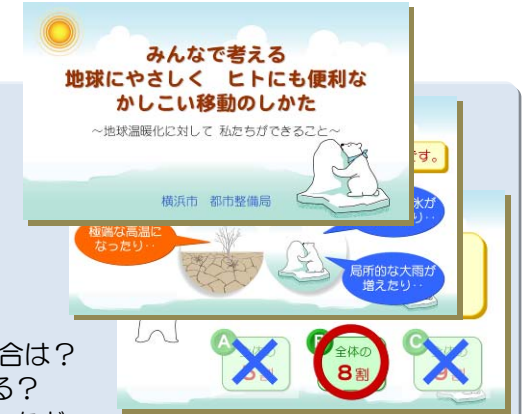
みんなで考える
地球にやさしく　ヒトにも便利な
かしこい移動のしかた

～地球温暖化に対して 私たちができること～

横浜市　都市整備局

す。

氷が
り‥

極端な高温に
なったり‥

局所的な大雨が
増えたり‥

合は？
る？

A
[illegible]
6割

B
全体の
8割

C
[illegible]
9割